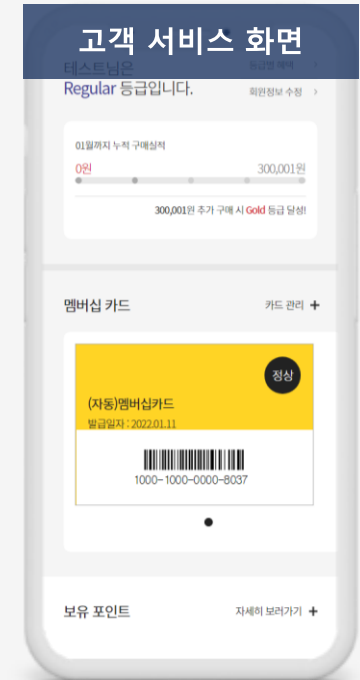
고객 서비스 화면

테스트님은 Regular 등급입니다.

등급별 혜택 >

회원정보 수정 >

01월까지 누적 구매실적

0원

300,001원

300,001원 추가 구매 시 Gold 등급 달성!

멤버십 카드

카드 관리 +

정상

(자동)멤버십카드

발급일자 : 2022.01.11

1000-1000-0000-8037

보유 포인트

자세히 보러가기 +